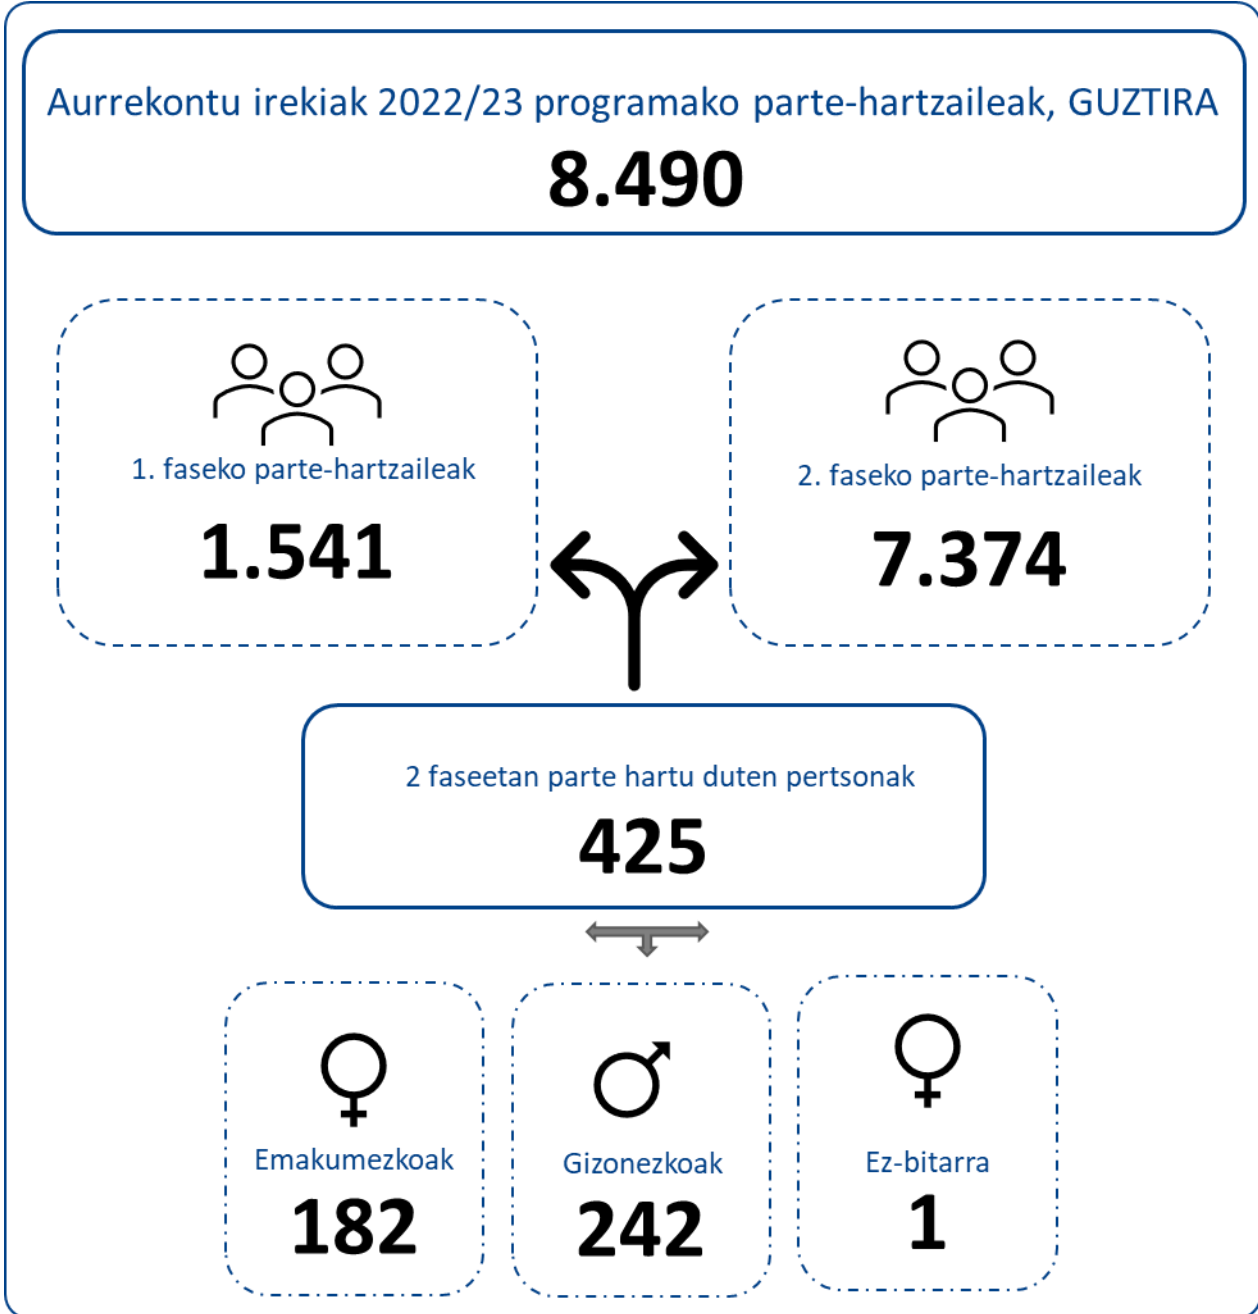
Aurrekontu irekiak 2022/23 programako parte-hartzaileak, GUZTIRA
8.490

1. faseko parte-hartzaileak
1.541

2. faseko parte-hartzaileak
7.374

2 faseetan parte hartu duten pertsonak
425

Emakumezkoak
182

Gizonezkoak
242

Ez-bitarra
1